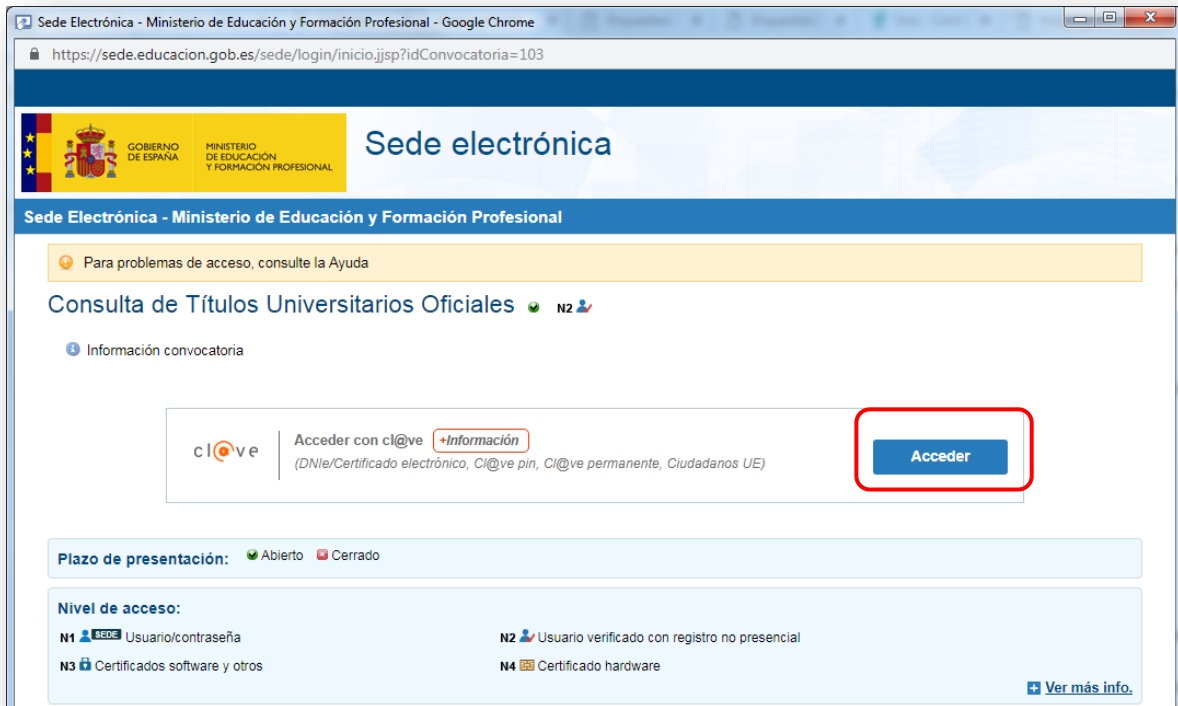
Sede Electrónica - Ministerio de Educación y Formación Profesional - Google Chrome

https://sede.educacion.gob.es/sede/login/inicio.jjsp?idConvocatoria=103

GOBIERNO DE ESPAÑA
MINISTERIO DE EDUCACIÓN Y FORMACIÓN PROFESIONAL

Sede electrónica

Sede Electrónica - Ministerio de Educación y Formación Profesional

Para problemas de acceso, consulte la Ayuda

Consulta de Títulos Universitarios Oficiales N2

Información convocatoria

cl@ve
Acceder con cl@ve +Información
(DNIe/Certificado electrónico, Cl@ve pin, Cl@ve permanente, Ciudadanos UE)

Acceder

Plazo de presentación: Abierto Cerrado

Nivel de acceso:
N1 SEDE Usuario/contraseña
N2 Usuario verificado con registro no presencial
N3 Certificados software y otros
N4 Certificado hardware

Ver más info.